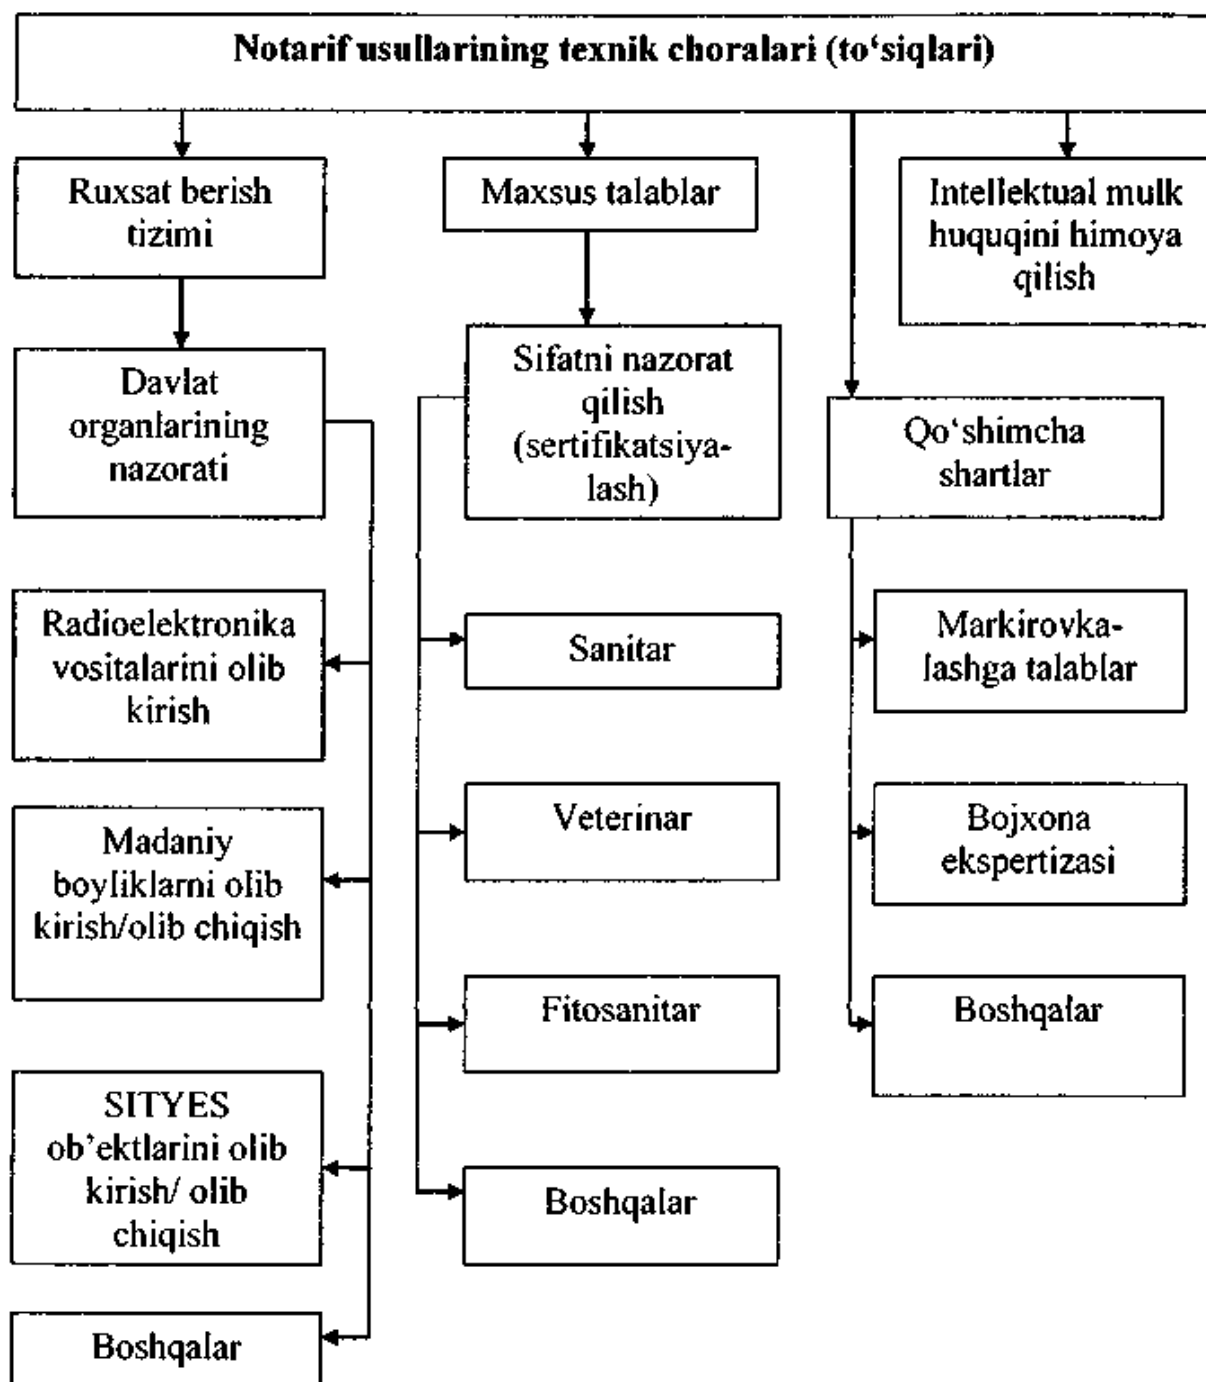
Notarif usullarining texnik choralari (to‘siqlari)

Ruxsat berish tizimi

Maxsus talablar

Intellektual mulk huquqini himoya qilish

Davlat organlarining nazorati

Sifatni nazorat qilish (sertifikatsiyalash)

Qo‘shimcha shartlar

Radioelektronika vositalarini olib kirish

Madaniy boyliklarni olib kirish/olib chiqish

SITYES ob’ektlarini olib kirish/ olib chiqish

Boshqalar

Sanitar

Veterinar

Fitosanitar

Boshqalar

Markirovkalashga talablar

Bojxona ekspertizasi

Boshqalar